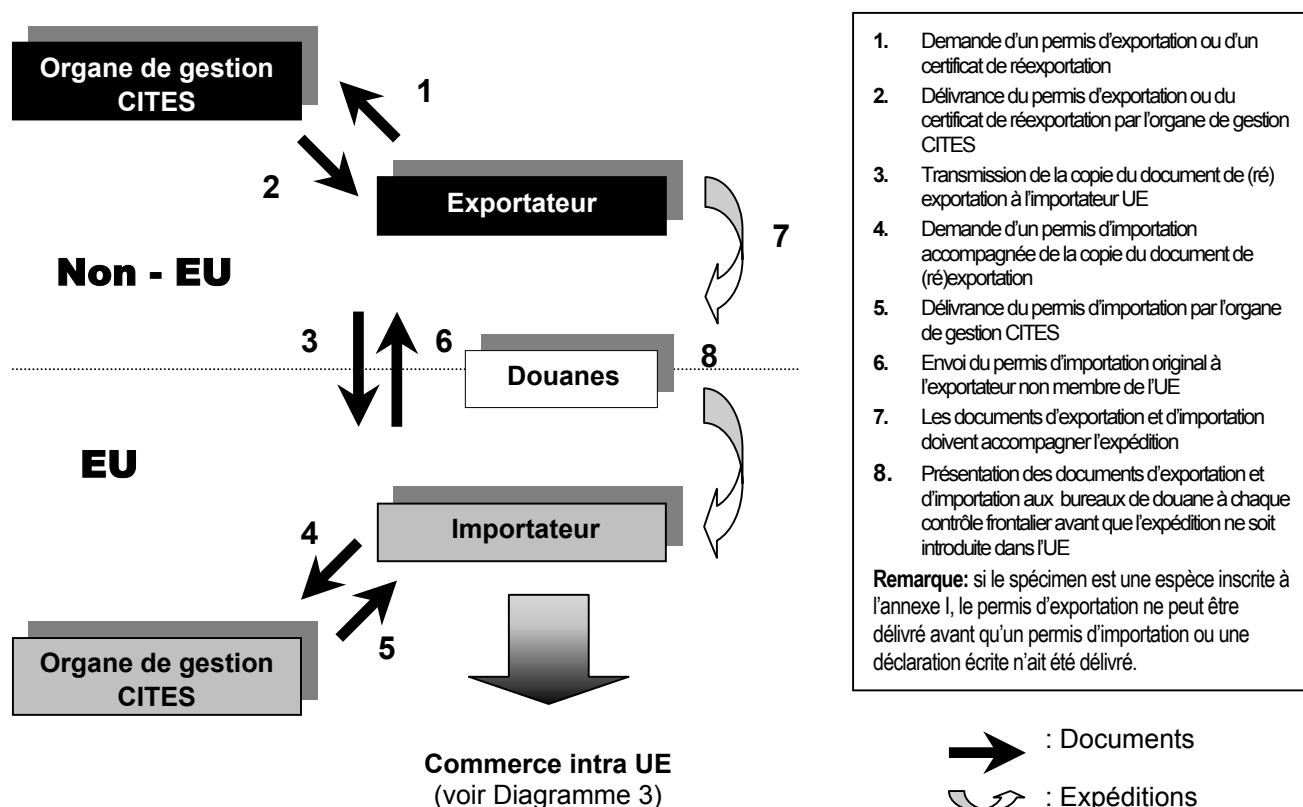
Organe de gestion CITES

1

2

Exportateur

7

Non - EU

3

6

Douanes

8

EU

Importateur

4

5

Organe de gestion CITES

Commerce intra UE
(voir Diagramme 3)

1. Demande d'un permis d'exportation ou d'un certificat de réexportation

2. Délivrance du permis d'exportation ou du certificat de réexportation par l'organe de gestion CITES

3. Transmission de la copie du document de (ré) exportation à l'importateur UE

4. Demande d'un permis d'importation accompagnée de la copie du document de (ré)exportation

5. Délivrance du permis d'importation par l'organe de gestion CITES

6. Envoi du permis d'importation original à l'exportateur non membre de l'UE

7. Les documents d'exportation et d'importation doivent accompagner l'expédition

8. Présentation des documents d'exportation et d'importation aux bureaux de douane à chaque contrôle frontalier avant que l'expédition ne soit introduite dans l'UE

Remarque: si le spécimen est une espèce inscrite à l'annexe I, le permis d'exportation ne peut être délivré avant qu'un permis d'importation ou une déclaration écrite n'ait été délivré.

: Documents

: Expéditions